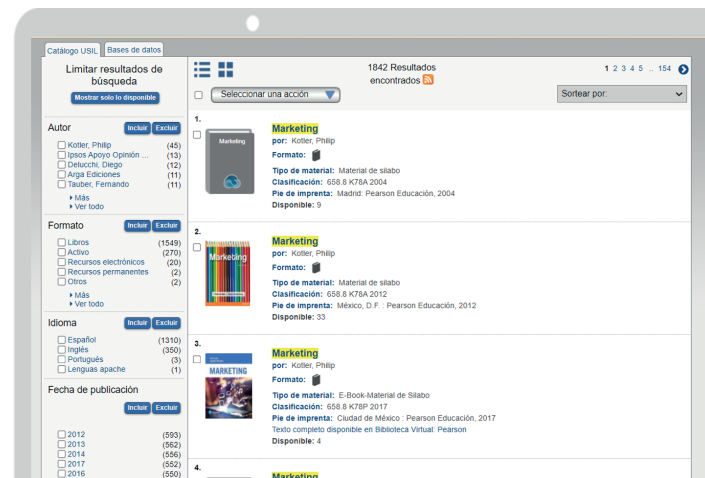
Catálogo USIL | Bases de datos

Limitar resultados de búsqueda
Mostrar solo lo disponible

Autor Incluir Excluir
Kotler, Philip (45)
Ipsos Apoyo Opinión ... (13)
Delucchi, Diego (12)
Arga Ediciones (11)
Tauber, Fernando (11)
Más
Ver todo

Formato Incluir Excluir
Libros (1549)
Activo (270)
Recursos electrónicos (20)
Recursos permanentes (2)
Otros (2)
Más
Ver todo

Idioma Incluir Excluir
Español (1310)
Inglés (350)
Portugués (3)
Lenguas apache (1)

Fecha de publicación
Incluir Excluir
2012 (593)
2013 (562)
2014 (556)
2017 (552)
2016 (550)

1842 Resultados encontrados
1 2 3 4 5 .. 154
Seleccionar una acción
Sortear por:

1.
Marketing
por: Kotler, Philip
Formato:
Tipo de material: Material de silabo
Clasificación: 658.8 K78A 2004
Pie de imprenta: Madrid: Pearson Educación, 2004
Disponible: 9

2.
Marketing
por: Kotler, Philip
Formato:
Tipo de material: Material de silabo
Clasificación: 658.8 K78A 2012
Pie de imprenta: México, D.F. : Pearson Educación, 2012
Disponible: 33

3.
Marketing
por: Kotler, Philip
Formato:
Tipo de material: E-Book-Material de Silabo
Clasificación: 658.8 K78P 2017
Pie de imprenta: Ciudad de México : Pearson Educación, 2017
Texto completo disponible en Biblioteca Virtual: Pearson
Disponible: 4

4.
Marketing